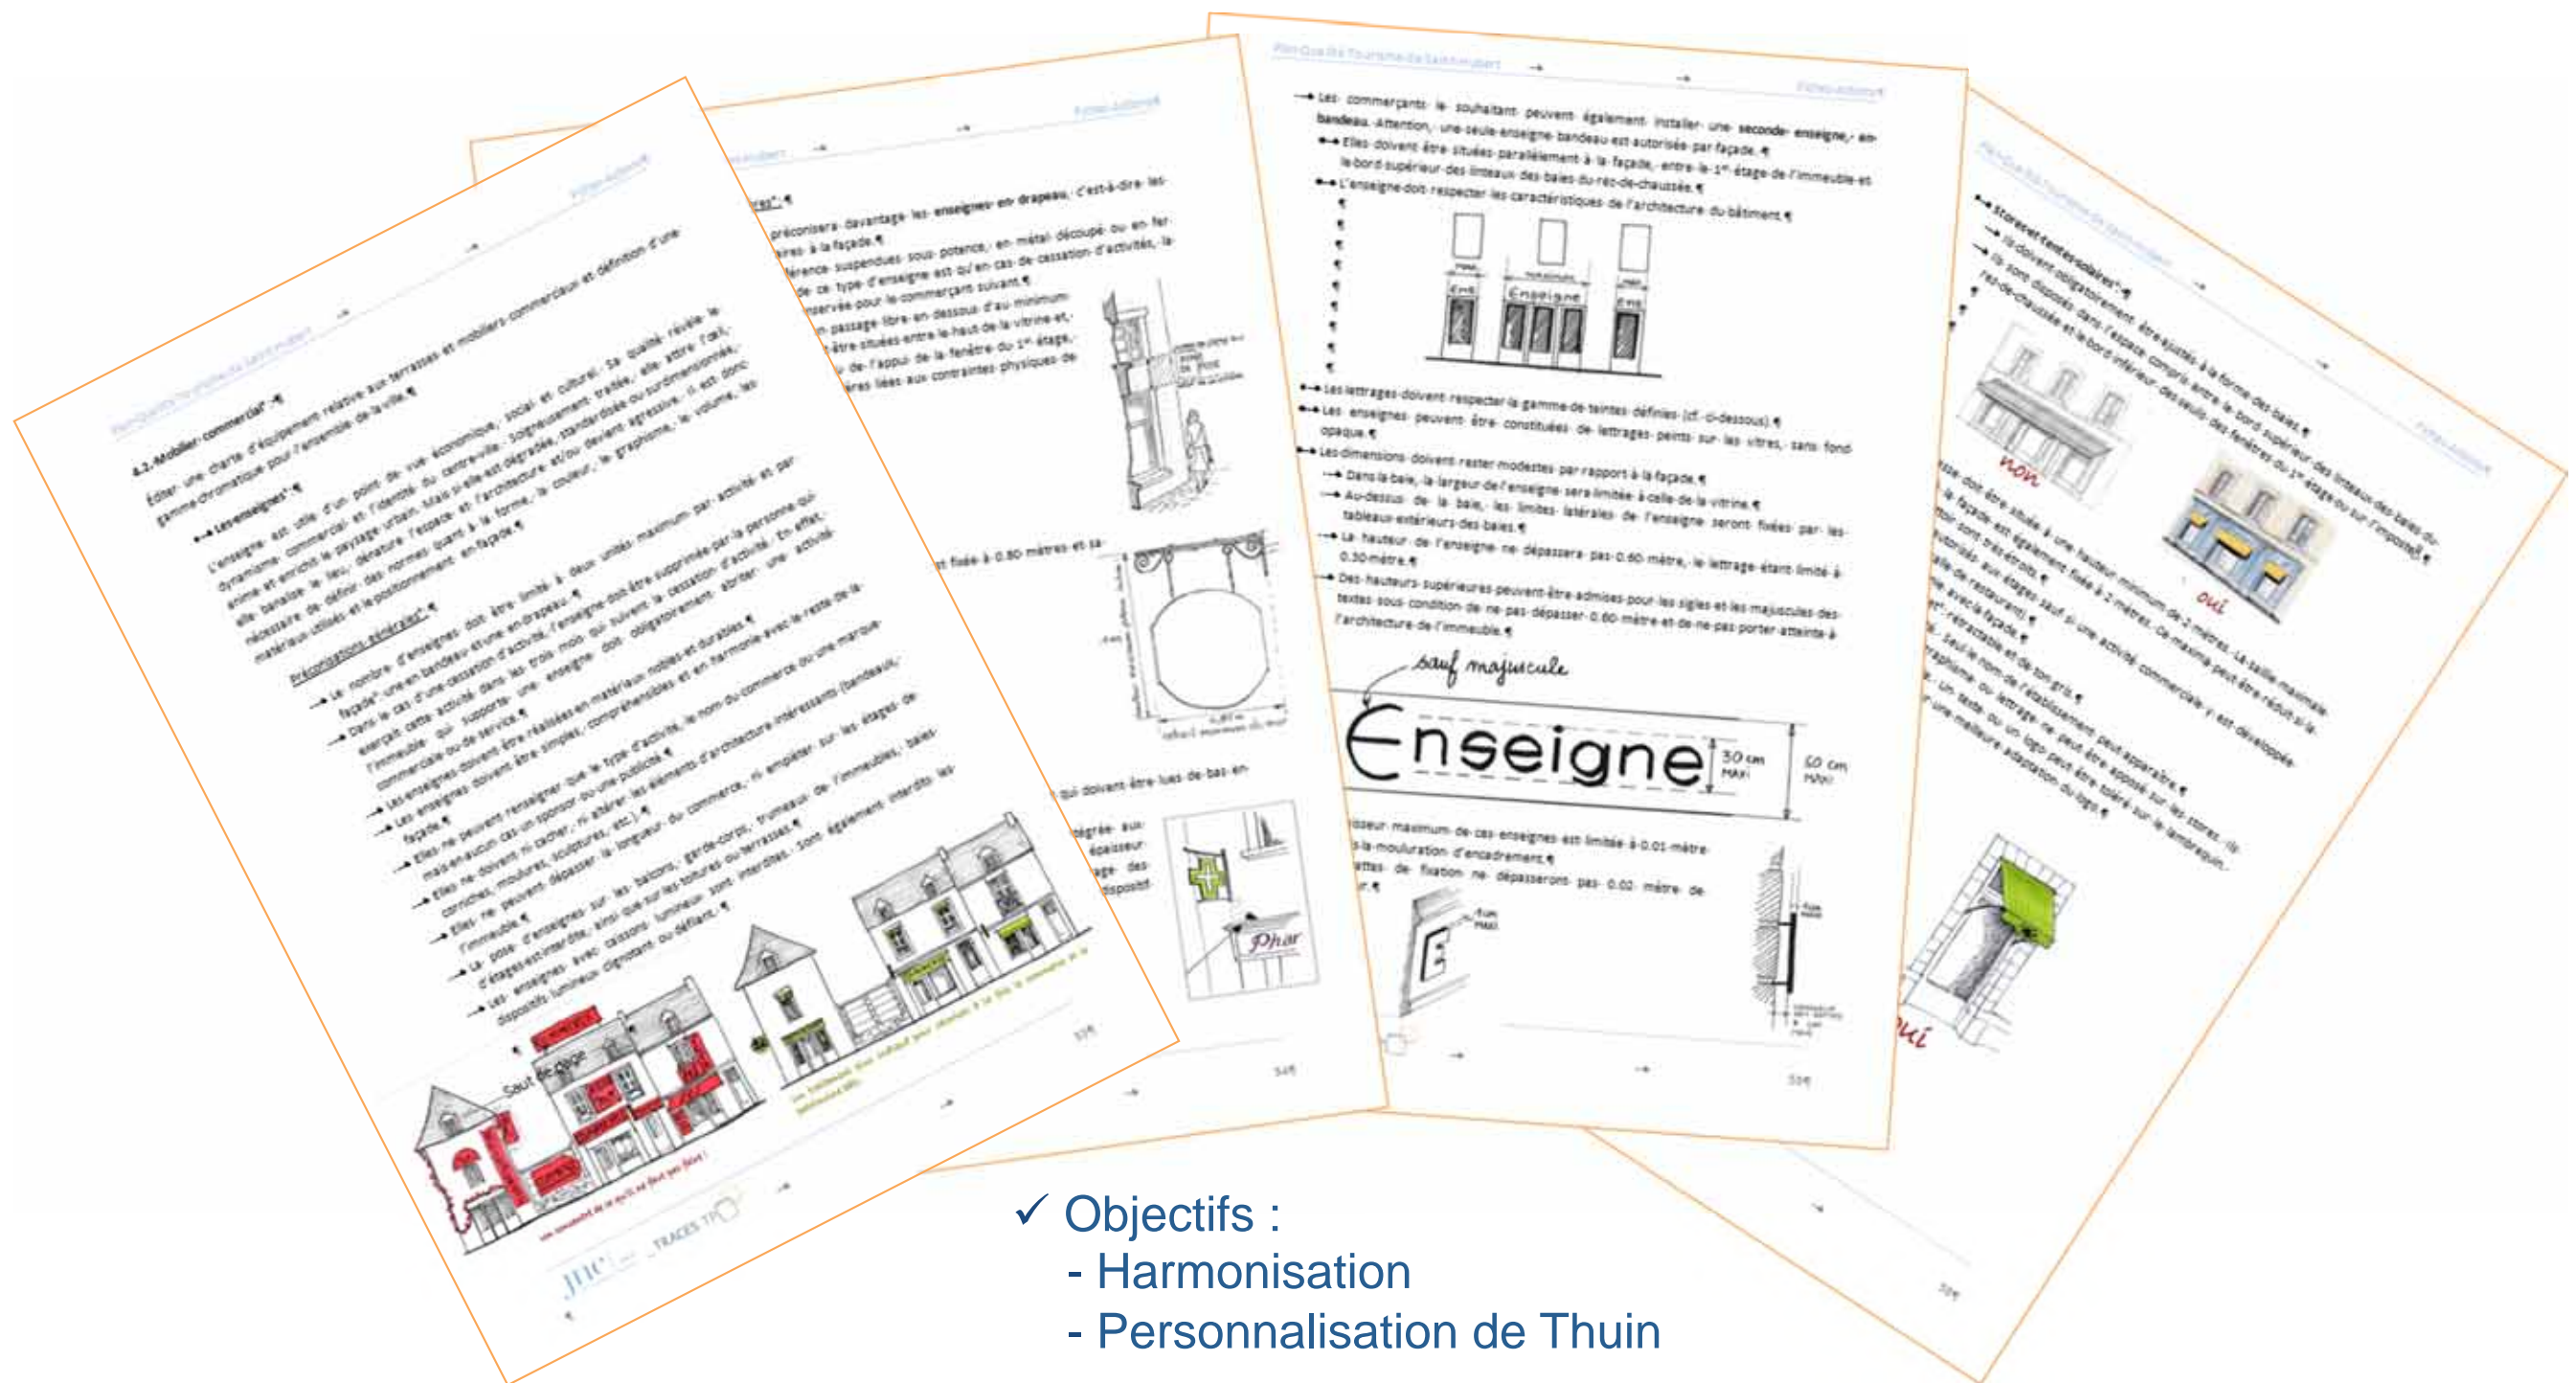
✓ Objectifs :
- Harmonisation
- Personnalisation de Thuin

4.2. Mobilier commercial

Éditer une charte d'équipement relative aux terrasses et mobiliers commerciaux et définition d'une gamme chromatique pour l'ensemble de la ville.

Les enseignes

Préconisations générales

Les commerçants le souhaitant peuvent également installer une seconde enseigne, en bandeau. Attention, une seule enseigne bandeau est autorisée par façade.

Elles doivent être situées parallèlement à la façade, entre le 1er étage de l'immeuble et le bord supérieur des linteaux des baies du rez-de-chaussée.

L'enseigne doit respecter les caractéristiques de l'architecture du bâtiment.

Enseigne

Les lettrages doivent respecter la gamme de teintes définies (cf. ci-dessous).

Les enseignes peuvent être constituées de lettrages peints sur les vitres, sans fond opaque.

Les dimensions doivent rester modestes par rapport à la façade.

Dans la baie, la largeur de l'enseigne sera limitée à celle de la vitrine.

Au-dessus de la baie, les limites latérales de l'enseigne seront fixées par les tableaux extérieurs des baies.

La hauteur de l'enseigne ne dépassera pas 0.60 mètre, le lettrage étant limité à 0.30 mètre.

Des hauteurs supérieures peuvent être admises pour les sigles et les majuscules des textes sous condition de ne pas dépasser 0.60 mètre et de ne pas porter atteinte à l'architecture de l'immeuble.

sauf majuscule

Enseigne 30 cm MAXI 60 cm MAXI

non

oui

oui

Phar

Saut de page